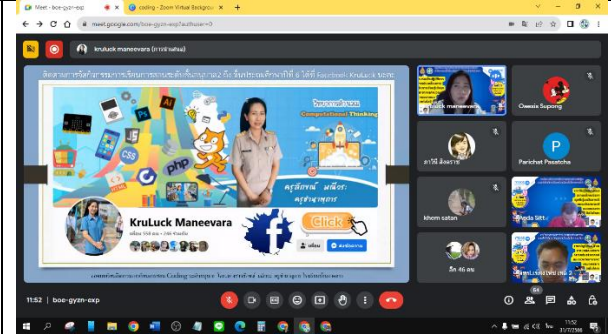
Meet - boe-gyzn-exp
coding - Zoom Virtual Backgrou

meet.google.com/boe-gyzn-exp?authuser=0

kruluck maneevara (การนำเสนอ)

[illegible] Facebook KruLuck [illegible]

วิทยาการคำนวณ
Computational Thinking

php
CSS
JS
Ai

ครูลักษณ์ มณีวร
ครูชำนาญการ

KruLuck Maneevara

Click

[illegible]

Kruluck maneevara
Owasia Supong
ภารดี สิงหราช
P
Parichat Pasatcha
khem satan
Nida Sitt
อ๊อ 46 ลน

11:52 | boe-gyzn-exp

11:52
31/7/2566